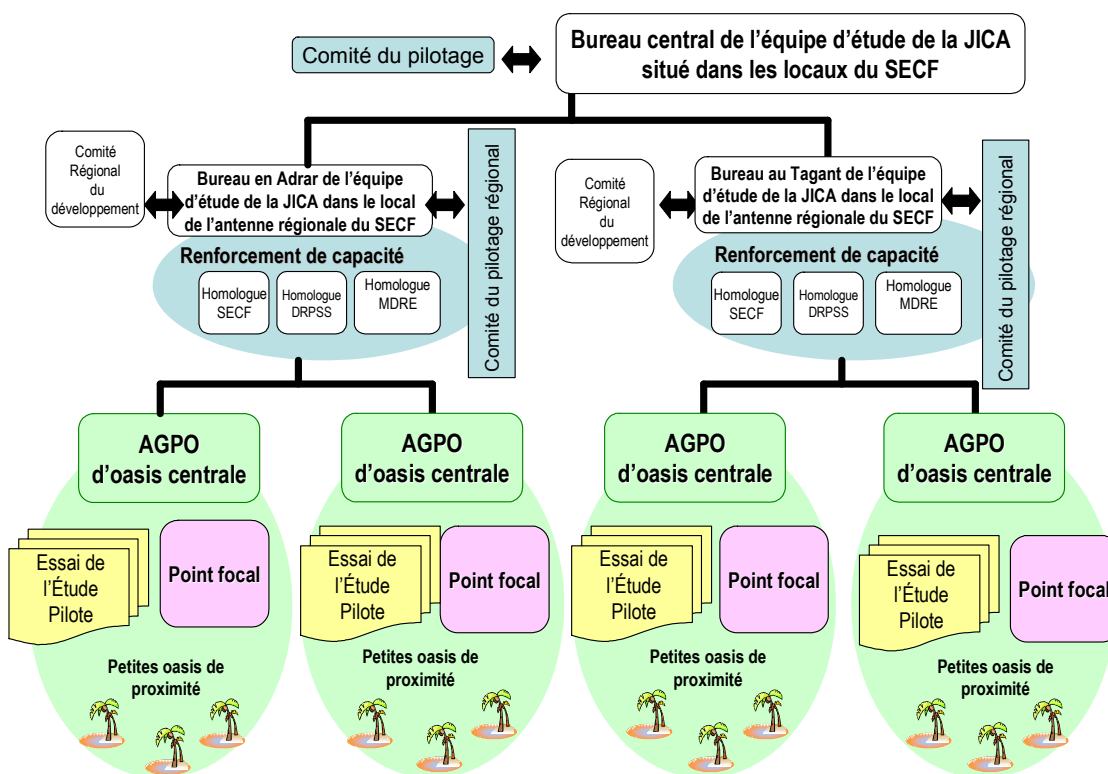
Comité du pilotage

Bureau central de l'équipe d'étude de la JICA situé dans les locaux du SECF

Comité Régional du développement

Bureau en Adrar de l'équipe d'étude de la JICA dans le local de l'antenne régionale du SECF

Comité du pilotage régional

Renforcement de capacité

Homologue SECF

Homologue DRPSS

Homologue MDRE

Comité Régional du développement

Bureau au Tagant de l'équipe d'étude de la JICA dans le local de l'antenne régionale du SECF

Comité du pilotage régional

Renforcement de capacité

Homologue SECF

Homologue DRPSS

Homologue MDRE

AGPO d'oasis centrale

Essai de l'Étude Pilote

Point focal

Petites oasis de proximité

AGPO d'oasis centrale

Essai de l'Étude Pilote

Point focal

Petites oasis de proximité

AGPO d'oasis centrale

Essai de l'Étude Pilote

Point focal

Petites oasis de proximité

AGPO d'oasis centrale

Essai de l'Étude Pilote

Point focal

Petites oasis de proximité